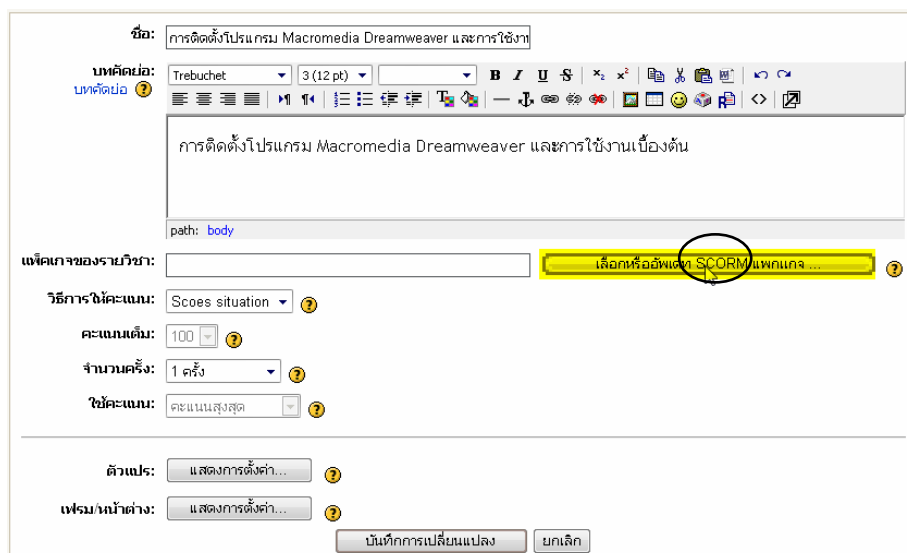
ชื่อ: การติดตั้งโปรแกรม Macromedia Dreamweaver และการใช้งา

บทคัดย่อ:
บทคัดย่อ

Trebuchet
3 (12 pt)

B I U S

การติดตั้งโปรแกรม Macromedia Dreamweaver และการใช้งานเบื้องต้น

path: body

แพ็คเกจของรายวิชา: เลือกหรืออัพเดท SCORM แพกเกจ ...

วิธีการให้คะแนน: Scoes situation

คะแนนเต็ม: 100

จำนวนครั้ง: 1 ครั้ง

ใช้คะแนน: คะแนนสูงสุด

ตัวแปร: แสดงการตั้งค่า...

เฟรม/หน้าต่าง: แสดงการตั้งค่า...

บันทึกการเปลี่ยนแปลง ยกเลิก